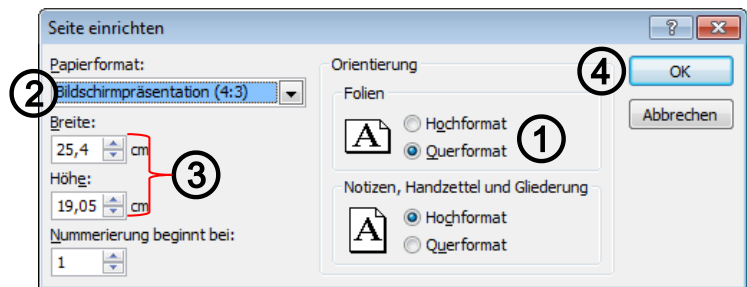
Seite einrichten

?

Papierformat:

2

Bildschirmpräsentation (4:3)

Breite:

25,4 cm

3

Höhe:

19,05 cm

Nummerierung beginnt bei:

1

Orientierung

Folien

A

Hochformat

Querformat

1

Notizen, Handzettel und Gliederung

A

Hochformat

Querformat

4

OK

Abbrechen